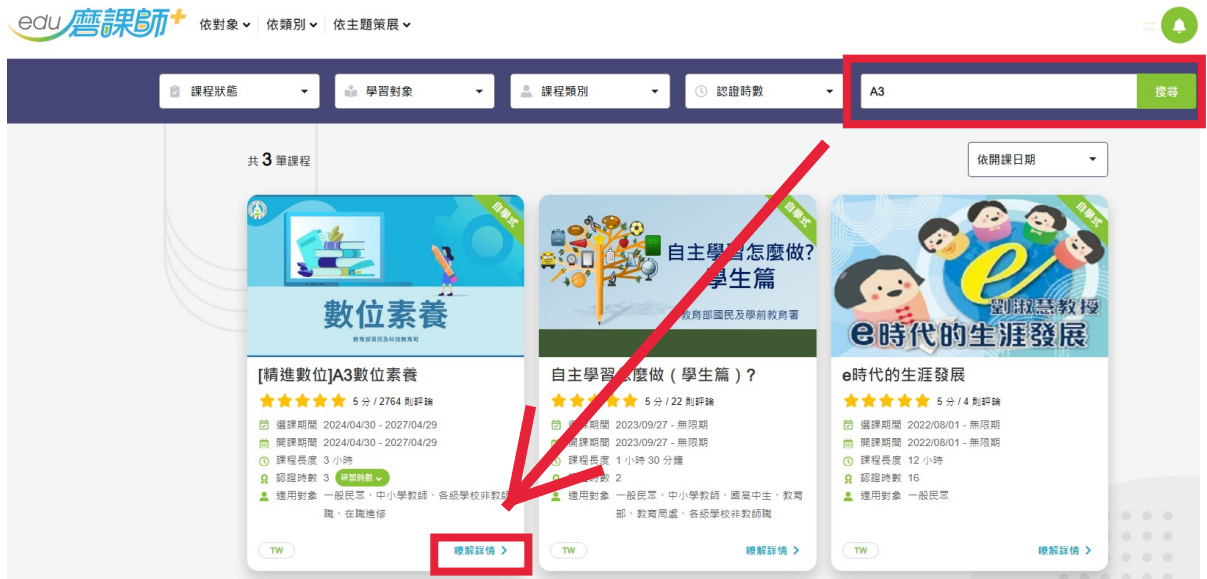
edu 磨課師+ 依對象 依類別 依主題策展

課程狀態 學習對象 課程類別 認證時數 A3 搜尋

共 3 筆課程

依開課日期

自學式

數位素養
教育部資訊及科技教育司

[精進數位]A3數位素養
5 分 / 2764 則評論
選課期間 2024/04/30 - 2027/04/29
開課期間 2024/04/30 - 2027/04/29
課程長度 3 小時
認證時數 3 研習時數
適用對象 一般民眾、中小學教師、各級學校非教師職、在職進修
TW
瞭解詳情 >

自學式

自主學習怎麼做?
學生篇
教育部國民及學前教育署

自主學習怎麼做（學生篇）?
5 分 / 22 則評論
選課期間 2023/09/27 - 無限期
開課期間 2023/09/27 - 無限期
課程長度 1 小時 30 分鐘
認證時數 2
適用對象 一般民眾、中小學教師、國高中生、教育部、教育局處、各級學校非教師職
TW
瞭解詳情 >

自學式

e
劉淑慧教授
e時代的生涯發展

e時代的生涯發展
5 分 / 4 則評論
選課期間 2022/08/01 - 無限期
開課期間 2022/08/01 - 無限期
課程長度 12 小時
認證時數 16
適用對象 一般民眾
TW
瞭解詳情 >